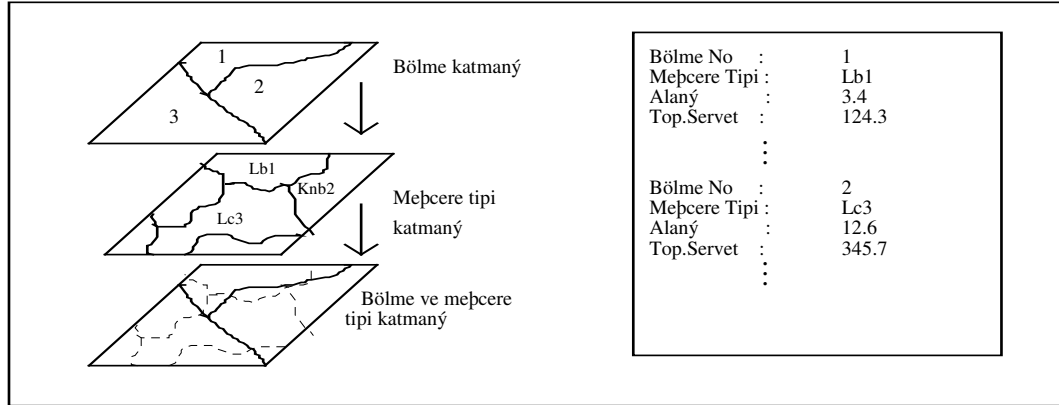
1
2
3
Bölme katmaný

Lb1
Knb2
Lc3
Meþcere tipi katmaný

Bölme ve meþcere tipi katmaný

Bölme No : 1
Meþcere Tipi : Lb1
Alaný : 3.4
Top.Servet : 124.3
⋮
Bölme No : 2
Meþcere Tipi : Lc3
Alaný : 12.6
Top.Servet : 345.7
⋮